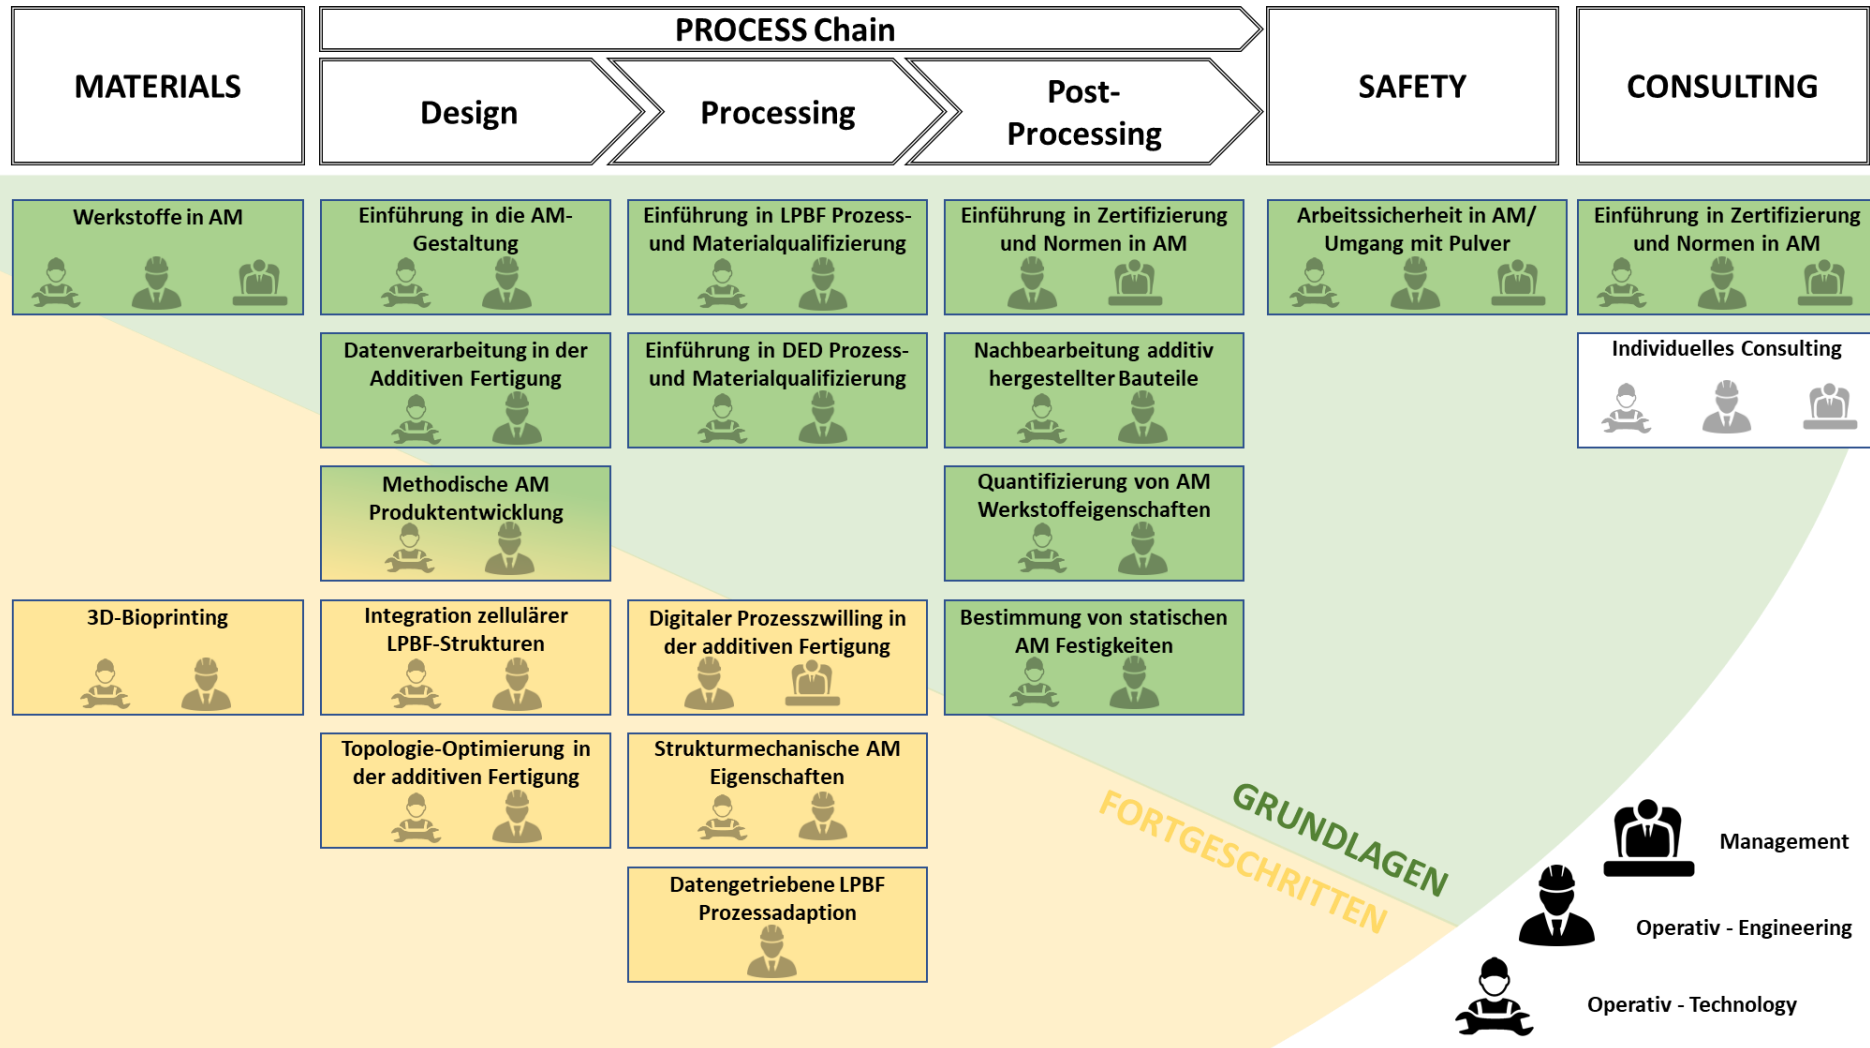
MATERIALS

PROCESS Chain

Design

Processing

Post-Processing

SAFETY

CONSULTING

Werkstoffe in AM

Einführung in die AM-Gestaltung

Einführung in LPBF Prozess- und Materialqualifizierung

Einführung in Zertifizierung und Normen in AM

Arbeitssicherheit in AM/ Umgang mit Pulver

Einführung in Zertifizierung und Normen in AM

Datenverarbeitung in der Additiven Fertigung

Einführung in DED Prozess- und Materialqualifizierung

Nachbearbeitung additiv hergestellter Bauteile

Individuelles Consulting

Methodische AM Produktentwicklung

Quantifizierung von AM Werkstoffeigenschaften

3D-Bioprinting

Integration zellulärer LPBF-Strukturen

Digitaler Prozesszwilling in der additiven Fertigung

Bestimmung von statischen AM Festigkeiten

Topologie-Optimierung in der additiven Fertigung

Strukturmechanische AM Eigenschaften

Datengetriebene LPBF Prozessadaption

GRUNDLAGEN

FORTGESCHRITTEN

Management

Operativ - Engineering

Operativ - Technology